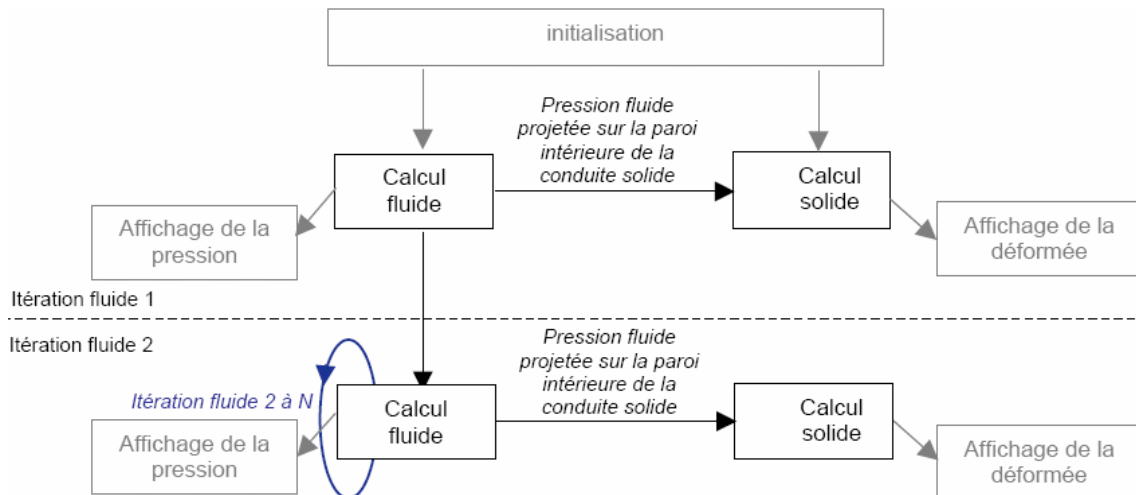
initialisation

Pression fluide projetée sur la paroi intérieure de la conduite solide

Calcul fluide

Calcul solide

Affichage de la pression

Affichage de la déformée

Itération fluide 1

Itération fluide 2

Pression fluide projetée sur la paroi intérieure de la conduite solide

Itération fluide 2 à N

Calcul fluide

Calcul solide

Affichage de la pression

Affichage de la déformée